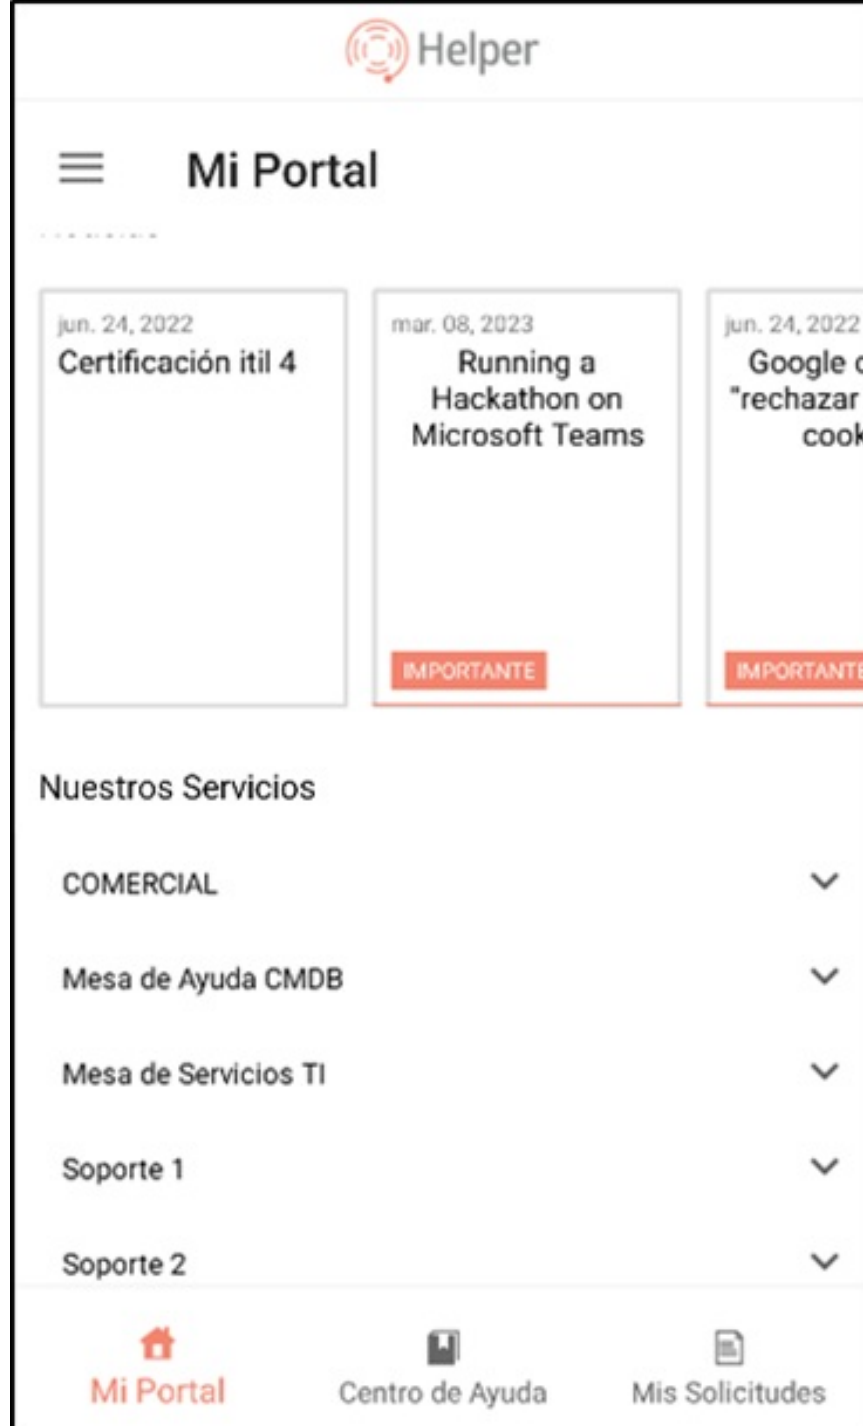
Helper

Mi Portal

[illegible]

jun. 24, 2022
Certificación itil 4

mar. 08, 2023
Running a Hackathon on Microsoft Teams
IMPORTANTE

jun. 24, 2022
Google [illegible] "rechazar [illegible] cook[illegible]
IMPORTANT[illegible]

Nuestros Servicios

COMERCIAL

Mesa de Ayuda CMDB

Mesa de Servicios TI

Soporte 1

Soporte 2

Mi Portal
Centro de Ayuda
Mis Solicitudes